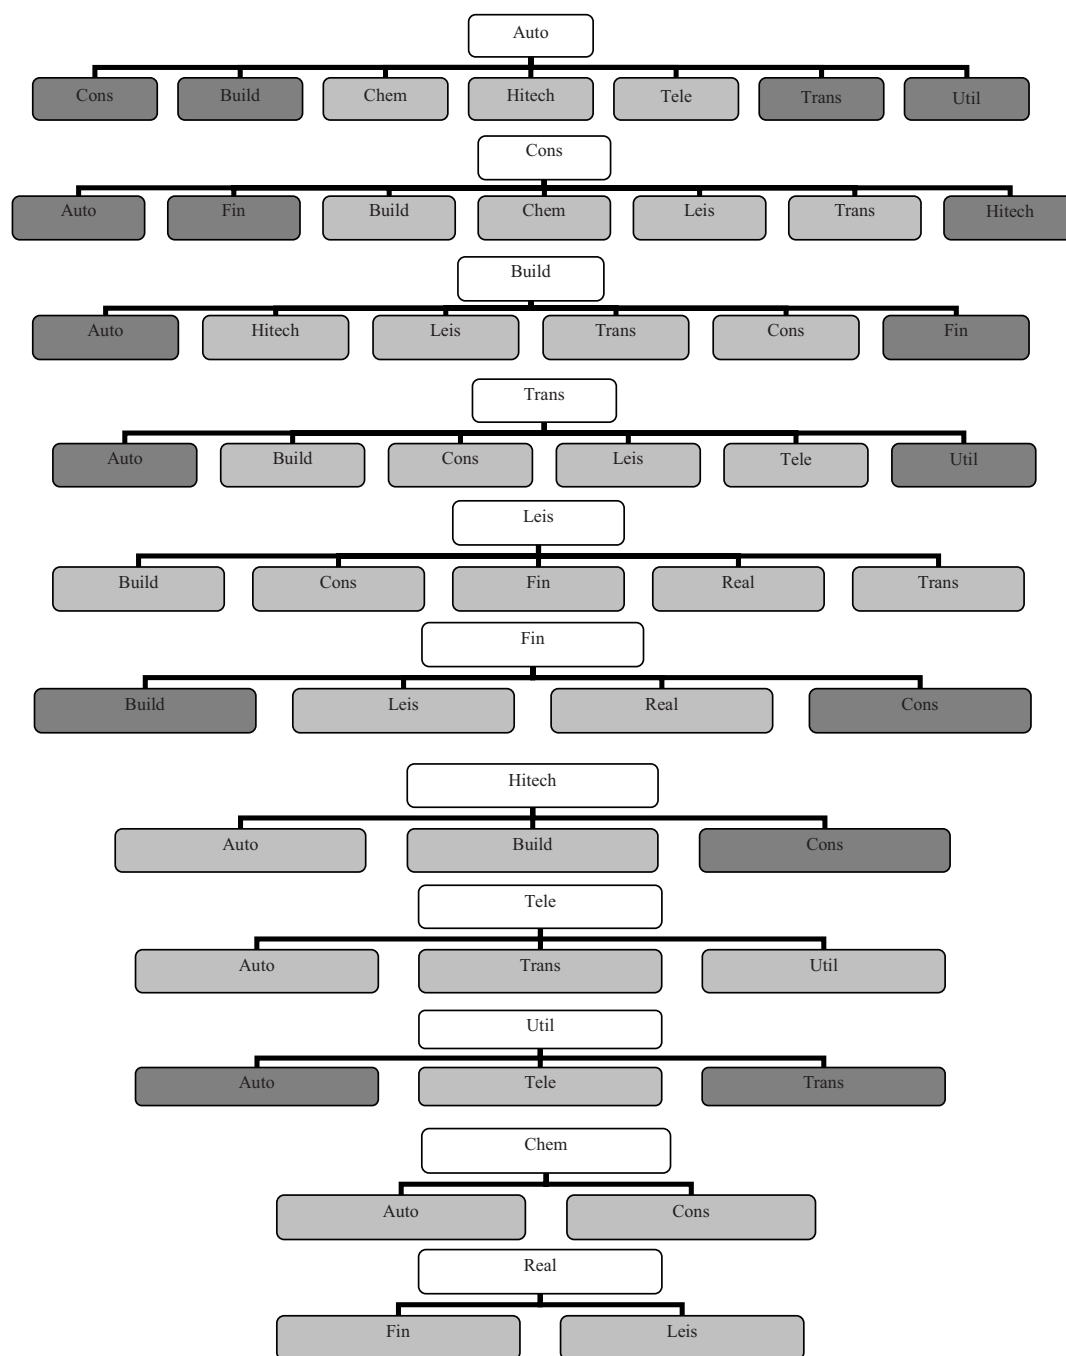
Auto

Cons Build Chem Hitech Tele Trans Util

Cons

Auto Fin Build Chem Leis Trans Hitech

Build

Auto Hitech Leis Trans Cons Fin

Trans

Auto Build Cons Leis Tele Util

Leis

Build Cons Fin Real Trans

Fin

Build Leis Real Cons

Hitech

Auto Build Cons

Tele

Auto Trans Util

Util

Auto Tele Trans

Chem

Auto Cons

Real

Fin Leis